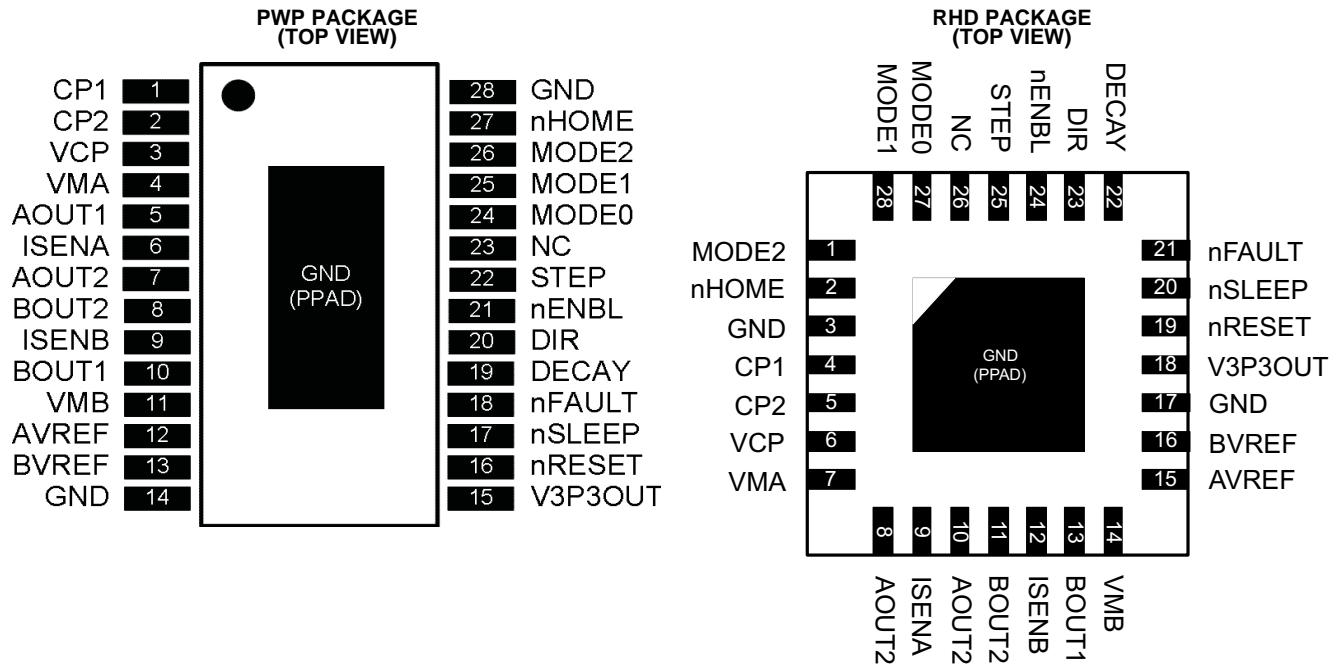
PWP PACKAGE
(TOP VIEW)

CP1 1
CP2 2
VCP 3
VMA 4
AOUT1 5
ISENA 6
AOUT2 7
BOUT2 8
ISENB 9
BOUT1 10
VMB 11
AVREF 12
BVREF 13
GND 14

GND
(PPAD)

28 GND
27 nHOME
26 MODE2
25 MODE1
24 MODE0
23 NC
22 STEP
21 nENBL
20 DIR
19 DECAY
18 nFAULT
17 nSLEEP
16 nRESET
15 V3P3OUT

RHD PACKAGE
(TOP VIEW)

MODE1 28
MODE0 27
NC 26
STEP 25
nENBL 24
DIR 23
DECAY 22

MODE2 1
nHOME 2
GND 3
CP1 4
CP2 5
VCP 6
VMA 7

GND
(PPAD)

21 nFAULT
20 nSLEEP
19 nRESET
18 V3P3OUT
17 GND
16 BVREF
15 AVREF

8 AOUT2
9 ISENA
10 AOUT2
11 BOUT2
12 ISENB
13 BOUT1
14 VMB